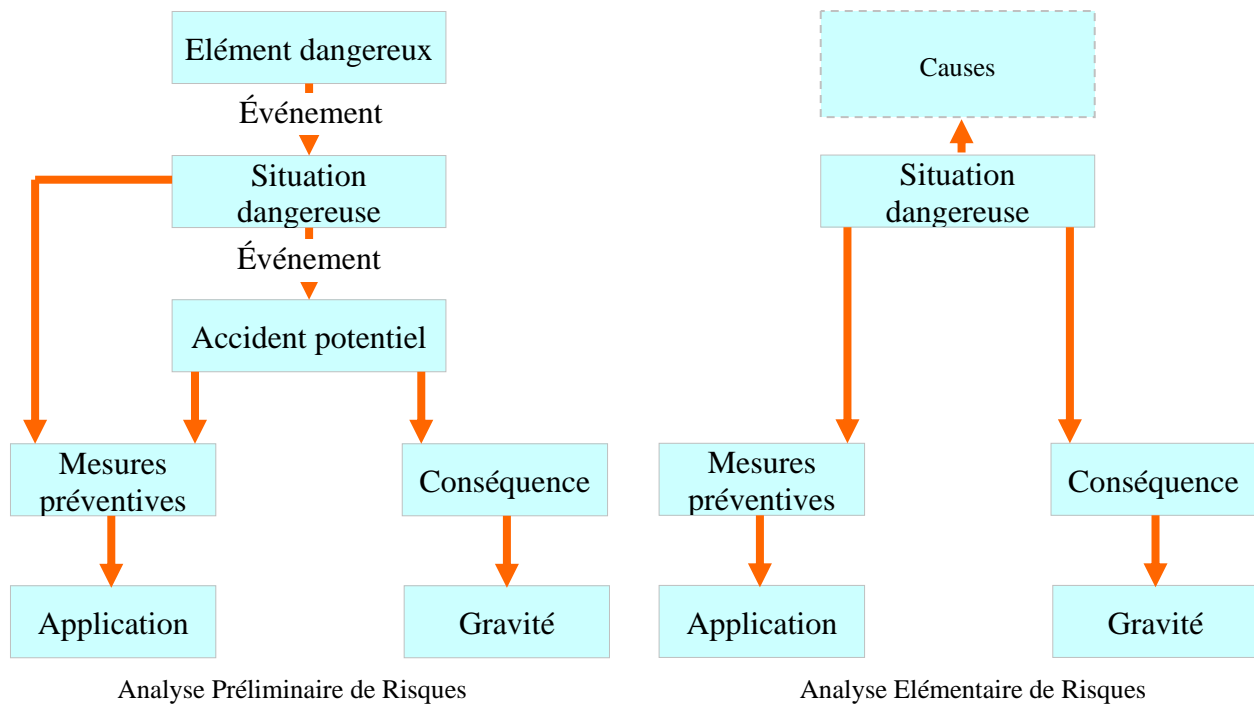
Elément dangereux

Événement

Situation dangereuse

Événement

Accident potentiel

Mesures préventives

Conséquence

Application

Gravité

Analyse Préliminaire de Risques

Causes

Situation dangereuse

Mesures préventives

Conséquence

Application

Gravité

Analyse Elémentaire de Risques